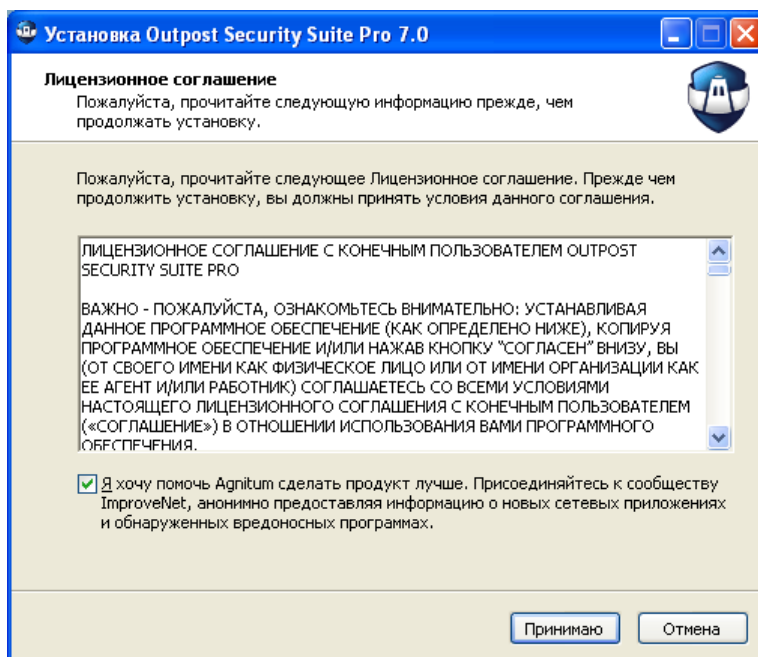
Установка Outpost Security Suite Pro 7.0

Лицензионное соглашение
Пожалуйста, прочитайте следующую информацию прежде, чем продолжать установку.

Пожалуйста, прочитайте следующее Лицензионное соглашение. Прежде чем продолжить установку, вы должны принять условия данного соглашения.

ЛИЦЕНЗИОННОЕ СОГЛАШЕНИЕ С КОНЕЧНЫМ ПОЛЬЗОВАТЕЛЕМ OUTPOST SECURITY SUITE PRO

ВАЖНО - ПОЖАЛУЙСТА, ОЗНАКОМЬТЕСЬ ВНИМАТЕЛЬНО: УСТАНАВЛИВАЯ ДАННОЕ ПРОГРАММНОЕ ОБЕСПЕЧЕНИЕ (КАК ОПРЕДЕЛЕНО НИЖЕ), КОПИРУЯ ПРОГРАММНОЕ ОБЕСПЕЧЕНИЕ И/ИЛИ НАЖАВ КНОПКУ "СОГЛАСЕН" ВНИЗУ, ВЫ (ОТ СВОЕГО ИМЕНИ КАК ФИЗИЧЕСКОЕ ЛИЦО ИЛИ ОТ ИМЕНИ ОРГАНИЗАЦИИ КАК ЕЕ АГЕНТ И/ИЛИ РАБОТНИК) СОГЛАШАЕТЕСЬ СО ВСЕМИ УСЛОВИЯМИ НАСТОЯЩЕГО ЛИЦЕНЗИОННОГО СОГЛАШЕНИЯ С КОНЕЧНЫМ ПОЛЬЗОВАТЕЛЕМ («СОГЛАШЕНИЕ») В ОТНОШЕНИИ ИСПОЛЬЗОВАНИЯ ВАМИ ПРОГРАММНОГО ОБЕСПЕЧЕНИЯ.

Я хочу помочь Agnitum сделать продукт лучше. Присоединяйтесь к сообществу ImproveNet, анонимно предоставляя информацию о новых сетевых приложениях и обнаруженных вредоносных программах.

Принимаю Отмена